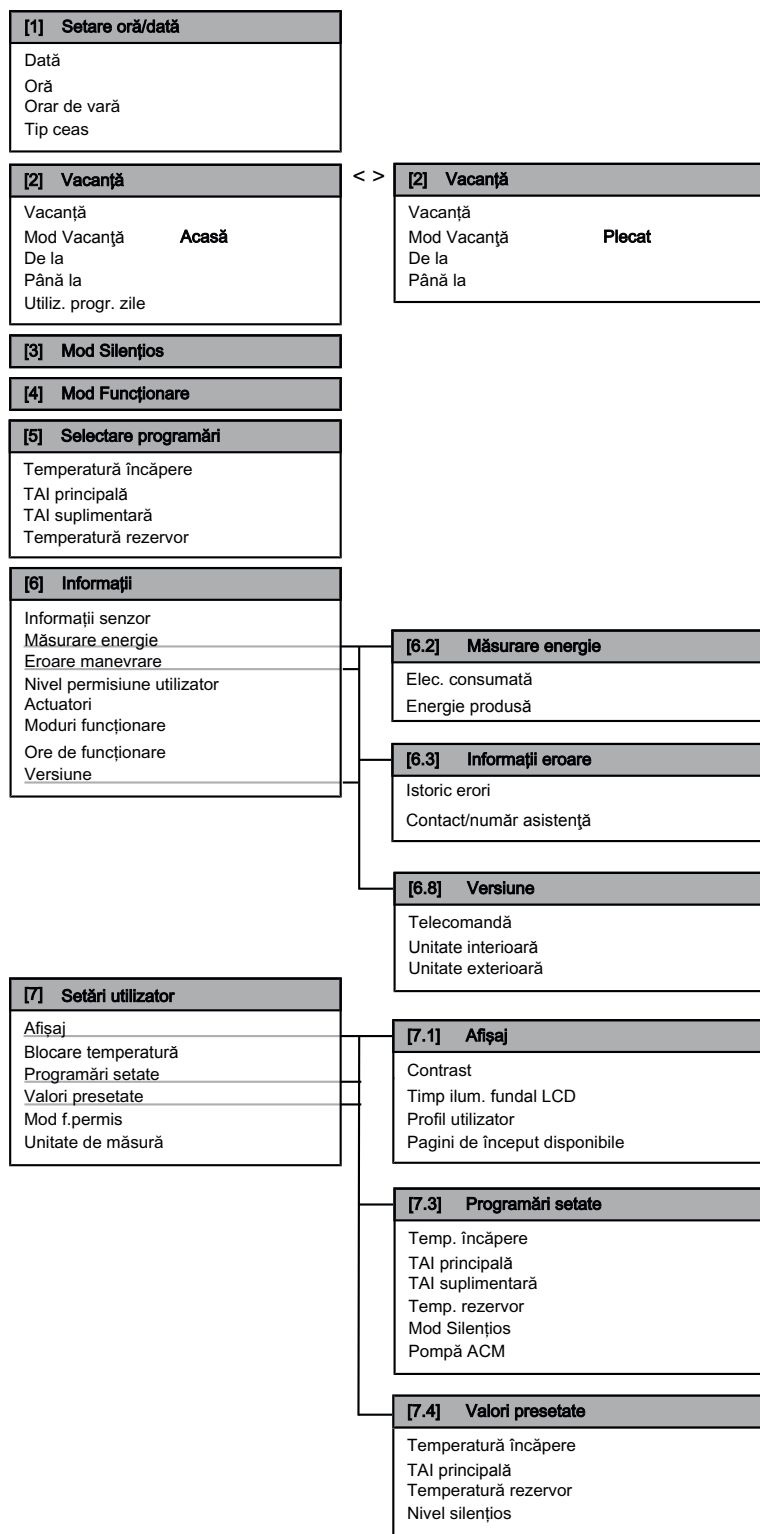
[1] Setare oră/dată

Dată
Oră
Orar de vară
Tip ceas

[2] Vacanță

Vacanță
Mod Vacanţă Acasă
De la
Până la
Utiliz. progr. zile

< >

[2] Vacanță

Vacanță
Mod Vacanţă Plecat
De la
Până la

[3] Mod Silențios

[4] Mod Funcționare

[5] Selectare programări

Temperatură încăpere
TAI principală
TAI suplimentară
Temperatură rezervor

[6] Informații

Informații senzor
Măsurare energie
Eroare manevrare
Nivel permisiune utilizator
Actuatori
Moduri funcționare
Ore de funcționare
Versiune

[6.2] Măsurare energie

Elec. consumată
Energie produsă

[6.3] Informații eroare

Istoric erori
Contact/număr asistenţă

[6.8] Versiune

Telecomandă
Unitate interioară
Unitate exterioară

[7] Setări utilizator

Afișaj
Blocare temperatură
Programări setate
Valori presetate
Mod f.permis
Unitate de măsură

[7.1] Afișaj

Contrast
Timp ilum. fundal LCD
Profil utilizator
Pagini de început disponibile

[7.3] Programări setate

Temp. încăpere
TAI principală
TAI suplimentară
Temp. rezervor
Mod Silențios
Pompă ACM

[7.4] Valori presetate

Temperatură încăpere
TAI principală
Temperatură rezervor
Nivel silențios